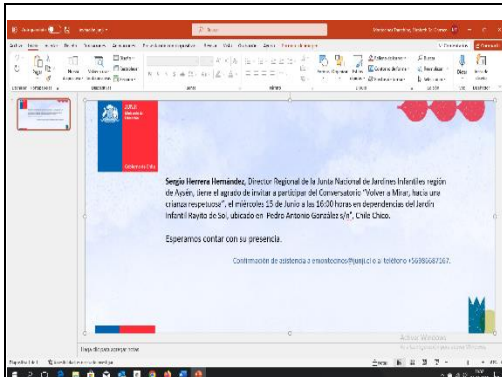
Sergio Herrera Hernández, Director Regional de la Junta Nacional de Jardines Infantiles región de Aysén, tiene el agrado de invitar a participar del Conversatorio "Volver a Mirar, hacia una crianza respetuosa", el miércoles 15 de Junio a las 16:00 horas en dependencias del Jardín Infantil Rayito de Sol, ubicado en Pedro Antonio González s/n°, Chile Chico.

Esperamos contar con su presencia.

Confirmación de asistencia a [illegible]@junji.cl o al teléfono +56986687567.

Activar Windows

Haga clic para agregar notas